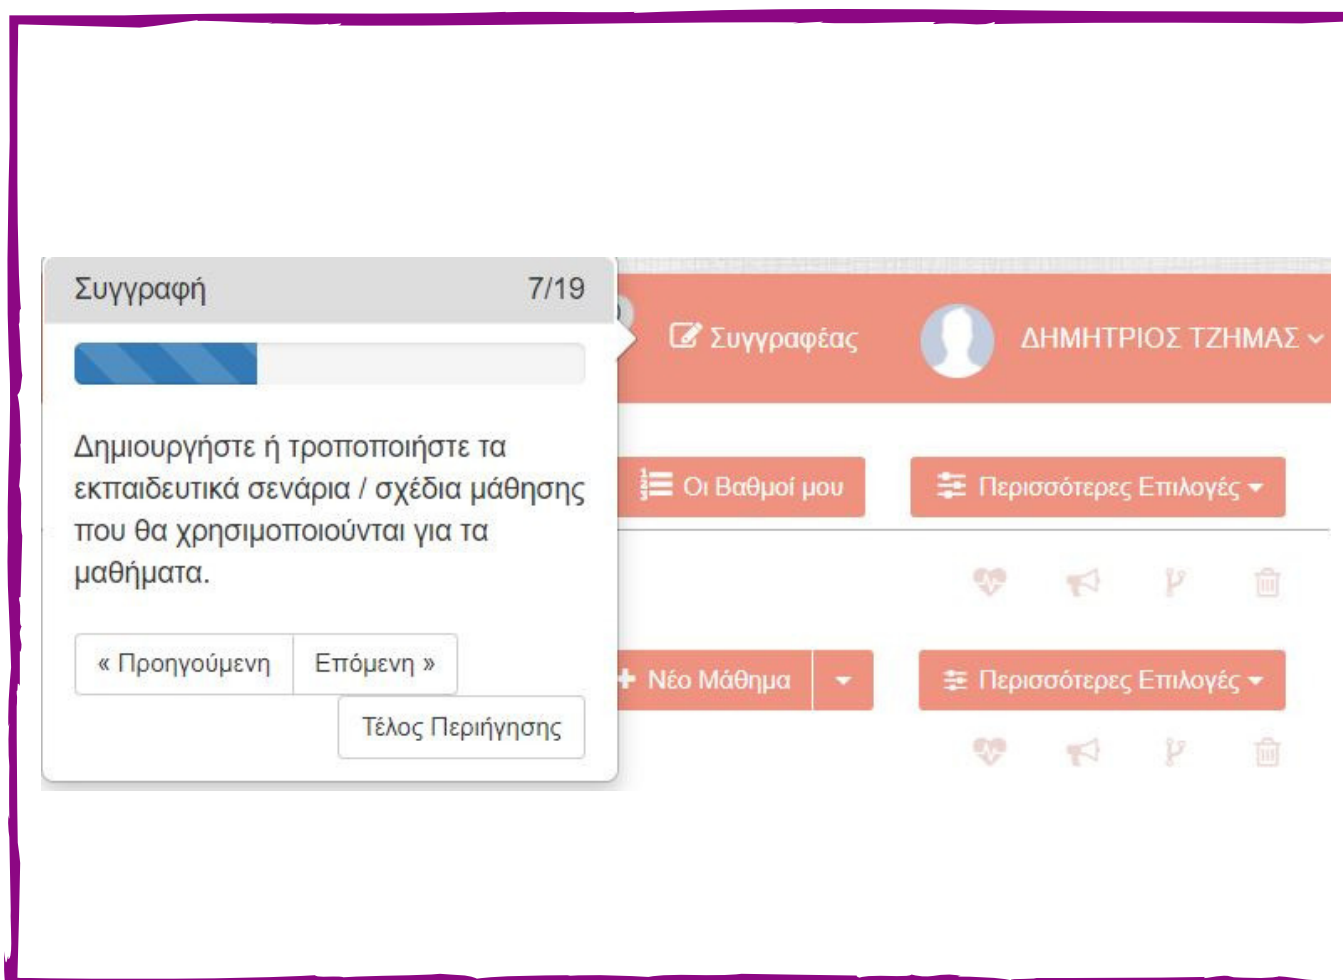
Συγγραφή 7/19

Δημιουργήστε ή τροποποιήστε τα εκπαιδευτικά σενάρια / σχέδια μάθησης που θα χρησιμοποιούνται για τα μαθήματα.

« Προηγούμενη
Επόμενη »
Τέλος Περιήγησης

Συγγραφέας
ΔΗΜΗΤΡΙΟΣ ΤΖΗΜΑΣ
Οι Βαθμοί μου
Περισσότερες Επιλογές
Νέο Μάθημα
Περισσότερες Επιλογές